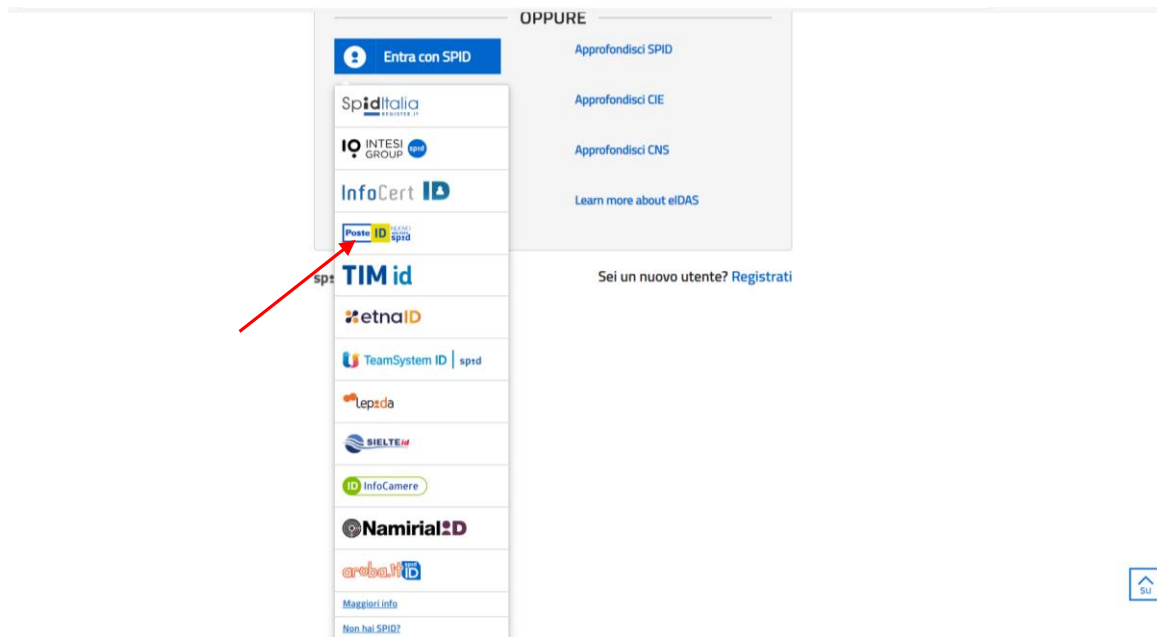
OPPURE

Entra con SPID

Approfondisci SPID

SpidItalia REGISTER.IT

Approfondisci CIE

INTESI GROUP spid

Approfondisci CNS

InfoCert ID

Learn more about eIDAS

Poste ID NUOVO ABILITATO spid

TIM id

Sei un nuovo utente? Registrati

etnaID

TeamSystem ID | spid

lepida

SIELTEid

ID InfoCamere

NamirialID

aruba.it spid ID

Maggiori info

Non hai SPID?

SU